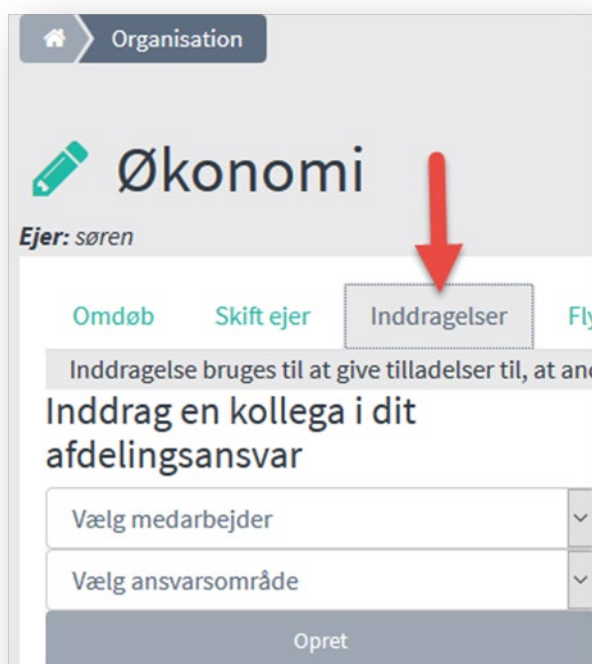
Organisation

Økonomi

Ejer: søren

Omdøb Skift ejer Inddragelser Fly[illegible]

Inddragelse bruges til at give tilladelser til, at an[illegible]

Inddrag en kollega i dit afdelingsansvar

Vælg medarbejder

Vælg ansvarsområde

Opret